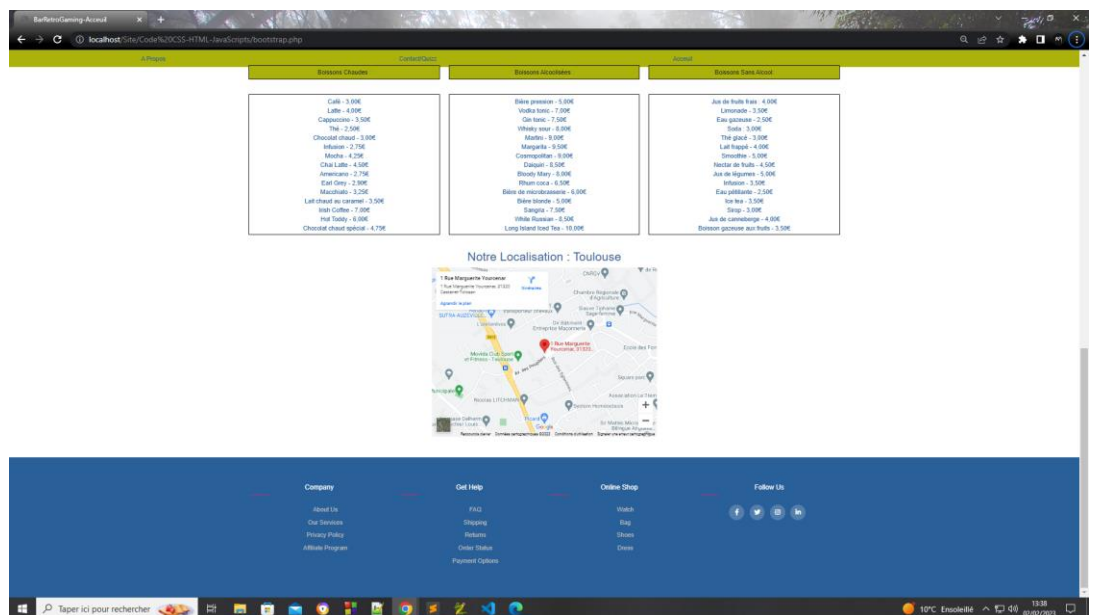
BarRetroGaming-Acceuil
localhost/Site/Code%20CSS-HTML-JavaScripts/bootstrap.php

A Propos
Contact/Quizz
Acceuil

Boissons Chaudes

Café - 3.00€
Latte - 4.00€
Cappuccino - 3.50€
Thé - 2.50€
Chocolat chaud - 3.00€
Infusion - 2.75€
Mocha - 4.25€
Chai Latte - 4.50€
Americano - 2.75€
Earl Grey - 2.90€
Macchiato - 3.25€
Lait chaud au caramel - 3.50€
Irish Coffee - 7.00€
Hot Toddy - 6.00€
Chocolat chaud spécial - 4.75€

Boissons Alcoolisées

Bière pression - 5.00€
Vodka tonic - 7.00€
Gin tonic - 7.50€
Whisky sour - 8.00€
Martini - 9.00€
Margarita - 9.50€
Cosmopolitan - 9.00€
Daiquiri - 8.50€
Bloody Mary - 8.00€
Rhum coca - 6.50€
Bière de microbrasserie - 6.00€
Bière blonde - 5.00€
Sangria - 7.00€
White Russian - 8.50€
Long Island Iced Tea - 10.00€

Boissons Sans Alcool

Jus de fruits frais - 4.00€
Limonade - 3.50€
Eau gazeuse - 2.50€
Soda - 3.00€
Thé glacé - 3.00€
Lait frappé - 4.00€
Smoothie - 5.00€
Nectar de fruits - 4.50€
Jus de légumes - 5.00€
Infusion - 3.50€
Eau pétillante - 2.50€
Ice tea - 3.50€
Sirop - 3.00€
Jus de canneberge - 4.00€
Boisson gazeuse aux fruits - 3.50€

Notre Localisation : Toulouse

1 Rue Marguerite Yourcenar
Itinéraire
Agrandir le plan
1 Rue Marguerite Yourcenar, 31320...
Google

Company
About Us
Our Services
Privacy Policy
Affiliate Program

Get Help
FAQ
Shipping
Returns
Order Status
Payment Options

Online Shop
Watch
Bag
Shoes
Dress

Follow Us

Taper ici pour rechercher
10°C Ensoleillé 13:38